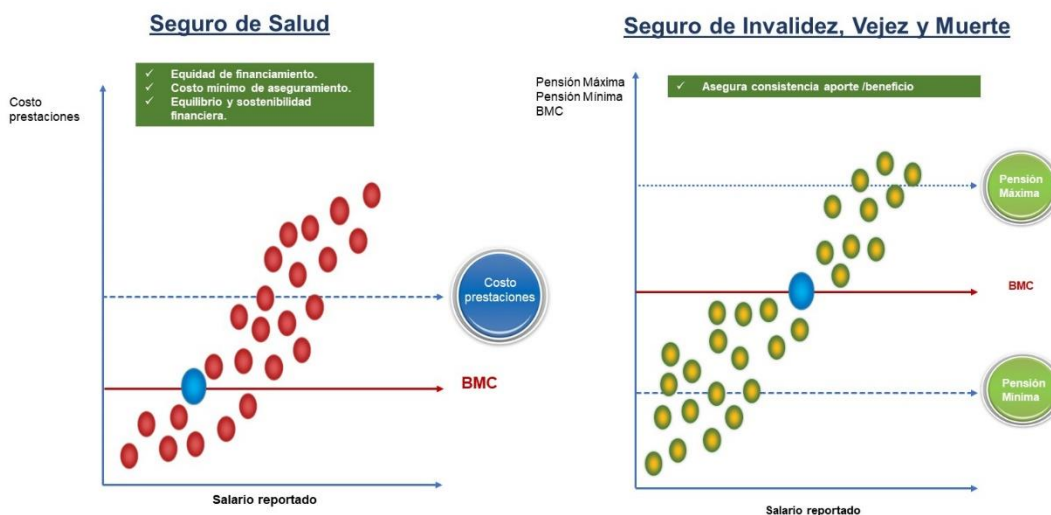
Seguro de Salud

Costo prestaciones

✓ Equidad de financiamiento.
✓ Costo mínimo de aseguramiento.
✓ Equilibrio y sostenibilidad financiera.

Costo prestaciones

BMC

Salario reportado

Seguro de Invalidez, Vejez y Muerte

Pensión Máxima
Pensión Mínima
BMC

✓ Asegura consistencia aporte /beneficio

Pensión Máxima

BMC

Pensión Mínima

Salario reportado